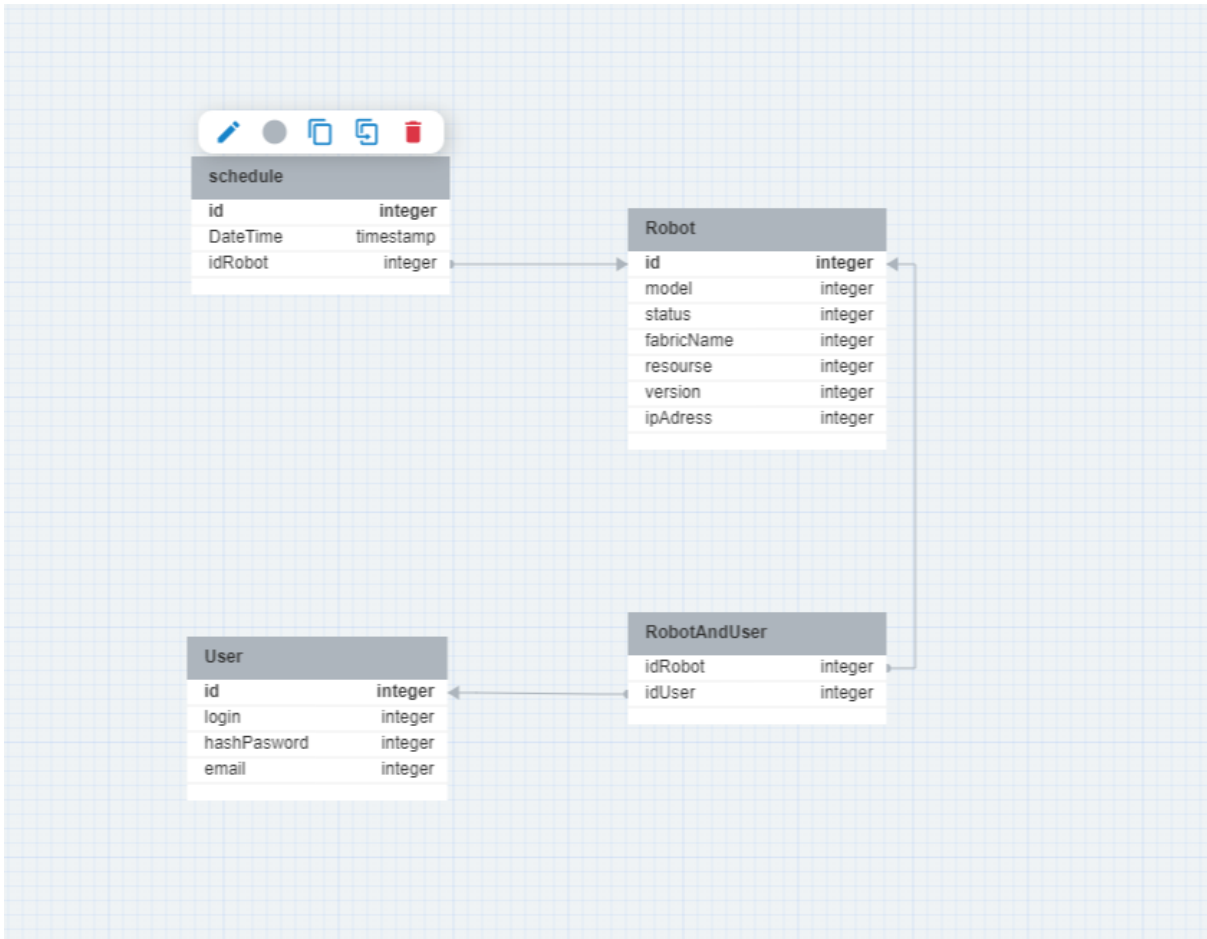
schedule

| id | integer |
|---|---|
| DateTime | timestamp |
| idRobot | integer |

Robot

| id | integer |
|---|---|
| model | integer |
| status | integer |
| fabricName | integer |
| resourse | integer |
| version | integer |
| ipAdress | integer |

User

| id | integer |
|---|---|
| login | integer |
| hashPasword | integer |
| email | integer |

RobotAndUser

| idRobot | integer |
|---|---|
| idUser | integer |